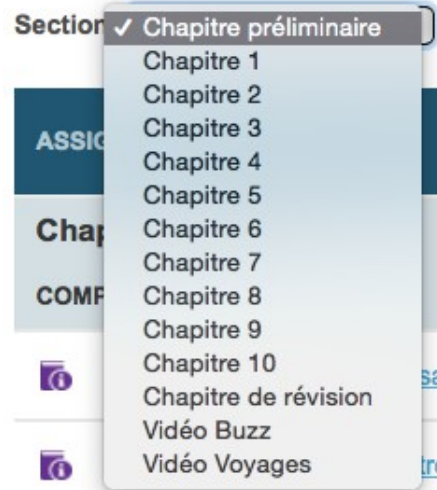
Section
✓ Chapitre préliminaire
Chapitre 1
Chapitre 2
Chapitre 3
Chapitre 4
Chapitre 5
Chapitre 6
Chapitre 7
Chapitre 8
Chapitre 9
Chapitre 10
Chapitre de révision
Vidéo Buzz
Vidéo Voyages

ASSIG
Chap
COMP
sa
tr